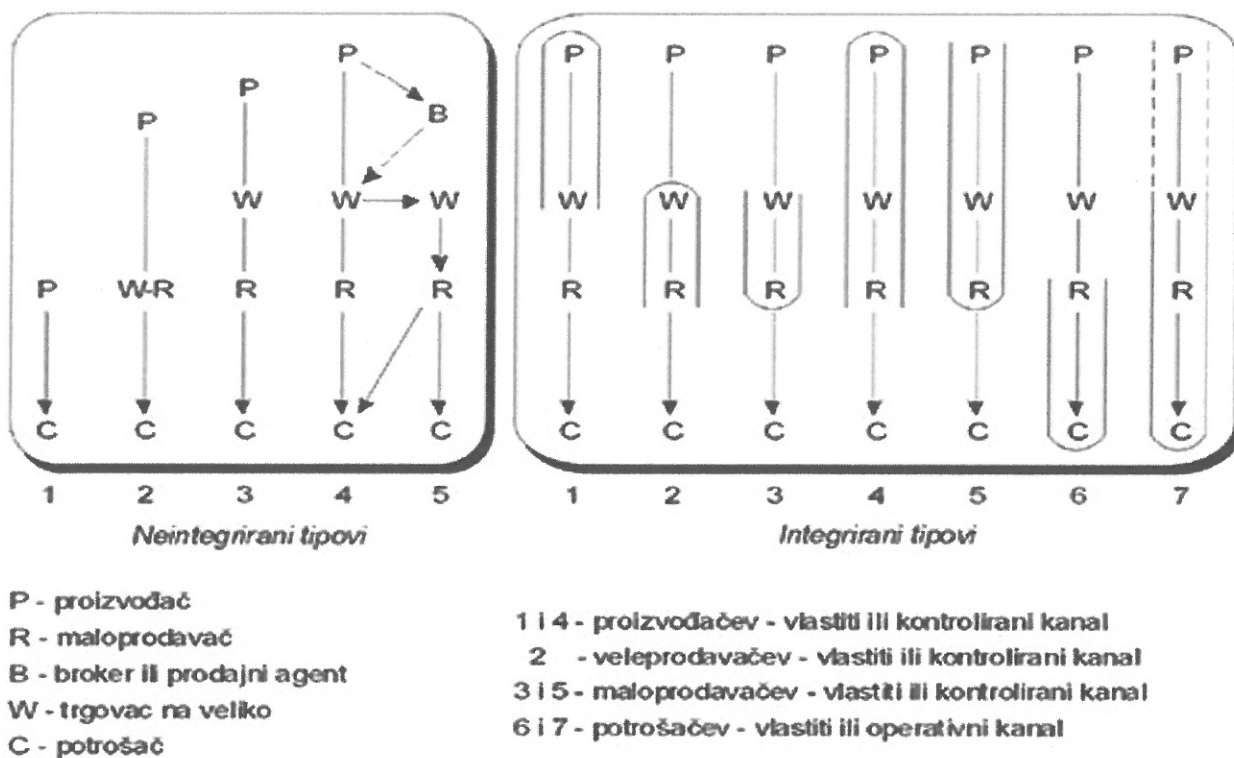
P P P P B W W W P W-R R R R C C C C C
1 2 3 4 5
Neintegrirani tipovi

P P P P P P P
W W W W W W W
R R R R R R R
C C C C C C C
1 2 3 4 5 6 7
Integrirani tipovi

P - proizvođač
R - maloprodavač
B - broker ili prodajni agent
W - trgovac na veliko
C - potrošač

1 i 4 - proizvođačev - vlastiti ili kontrolirani kanal
2 - veleprodavačev - vlastiti ili kontrolirani kanal
3 i 5 - maloprodavačev - vlastiti ili kontrolirani kanal
6 i 7 - potrošačev - vlastiti ili operativni kanal